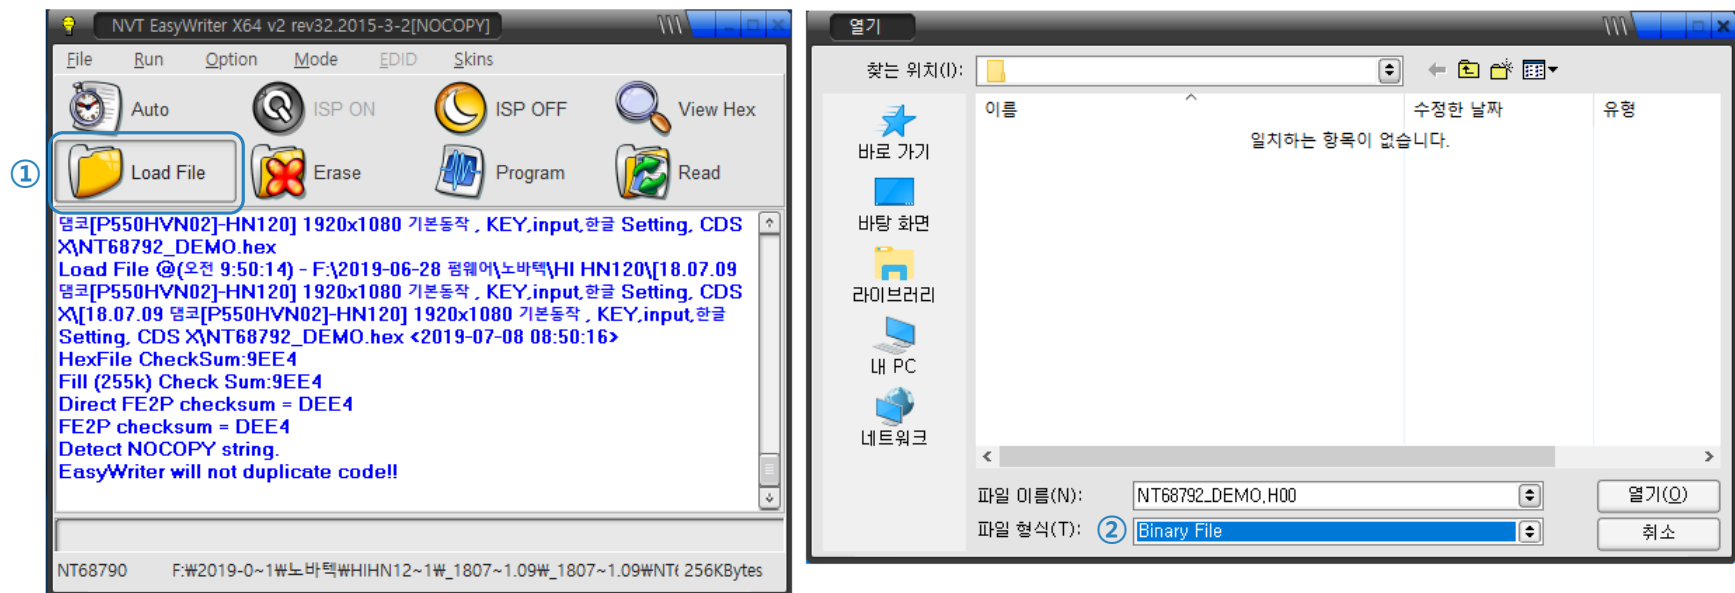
NVT EasyWriter X64 v2 rev32.2015-3-2[NOCOPY]

File Run Option Mode EDID Skins

Auto ISP ON ISP OFF View Hex

①

Load File Erase Program Read

댐코[P550HVN02]-HN120] 1920x1080 기본동작 , KEY,input,한글 Setting, CDS X\NT68792_DEMO.hex
Load File @(오전 9:50:14) - F:\2019-06-28 펌웨어\노바텍\HI HN120\[18.07.09 댐코[P550HVN02]-HN120] 1920x1080 기본동작 , KEY,input,한글 Setting, CDS X\[18.07.09 댐코[P550HVN02]-HN120] 1920x1080 기본동작 , KEY,input,한글 Setting, CDS X\NT68792_DEMO.hex <2019-07-08 08:50:16>
HexFile CheckSum:9EE4
Fill (255k) Check Sum:9EE4
Direct FE2P checksum = DEE4
FE2P checksum = DEE4
Detect NOCOPY string.
EasyWriter will not duplicate code!!

NT68790 F:₩2019-0~1₩노바텍₩HIHN12~1₩_1807~1.09₩_1807~1.09₩NT( 256KBytes

열기

찾는 위치(I):

이름 수정한 날짜 유형

일치하는 항목이 없습니다.

바로 가기

바탕 화면

라이브러리

내 PC

네트워크

파일 이름(N): NT68792_DEMO.H00

파일 형식(T): ② Binary File

열기(O)

취소